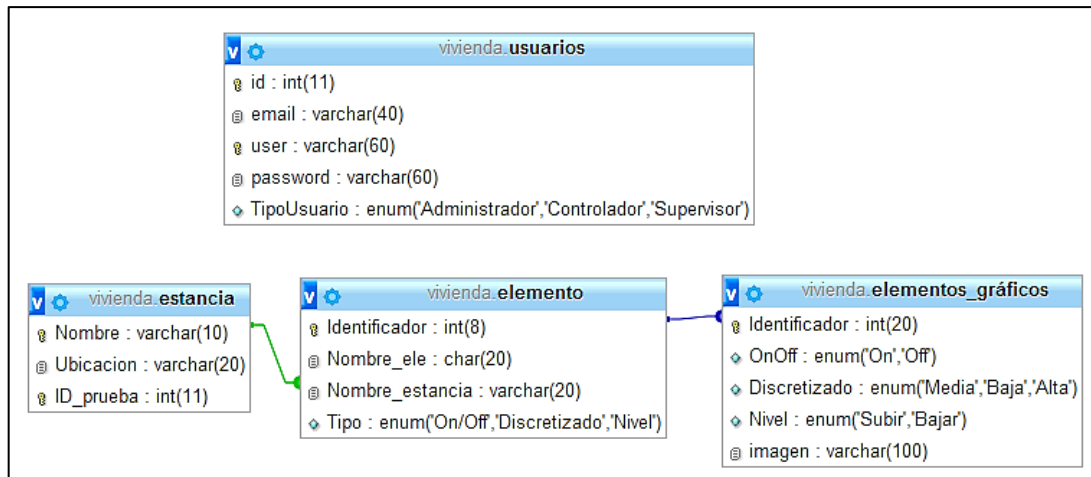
vivienda.usuarios
id : int(11)
email : varchar(40)
user : varchar(60)
password : varchar(60)
TipoUsuario : enum('Administrador','Controlador','Supervisor')

vivienda.estancia
Nombre : varchar(10)
Ubicacion : varchar(20)
ID_prueba : int(11)

vivienda.elemento
Identificador : int(8)
Nombre_ele : char(20)
Nombre_estancia : varchar(20)
Tipo : enum('On/Off','Discretizado','Nivel')

vivienda.elementos_gráficos
Identificador : int(20)
OnOff : enum('On','Off')
Discretizado : enum('Media','Baja','Alta')
Nivel : enum('Subir','Bajar')
imagen : varchar(100)